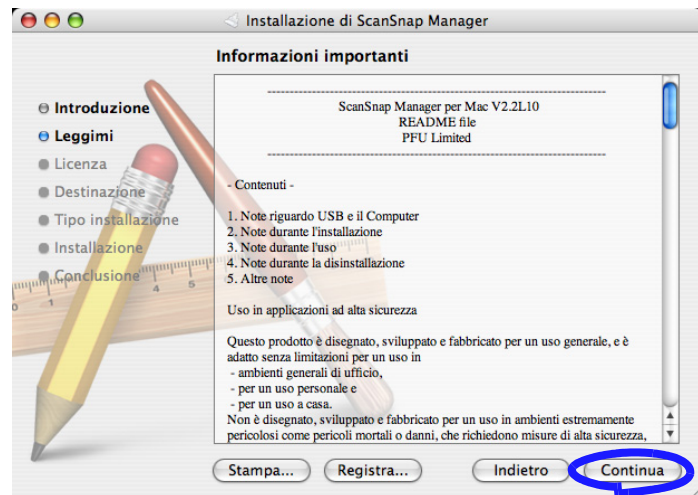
Installazione di ScanSnap Manager

Informazioni importanti

Introduzione
Leggimi
Licenza
Destinazione
Tipo installazione
Installazione
Conclusione

--------------------------------------------------------------------------------
ScanSnap Manager per Mac V2.2L10
README file
PFU Limited
--------------------------------------------------------------------------------

- Contenuti -

1. Note riguardo USB e il Computer
2. Note durante l'installazione
3. Note durante l'uso
4. Note durante la disinstallazione
5. Altre note

Uso in applicazioni ad alta sicurezza

Questo prodotto è disegnato, sviluppato e fabbricato per un uso generale, e è adatto senza limitazioni per un uso in
- ambienti generali di ufficio,
- per un uso personale e
- per un uso a casa.
Non è disegnato, sviluppato e fabbricato per un uso in ambienti estremamente pericolosi come pericoli mortali o danni, che richiedono misure di alta sicurezza,

Stampa... Registra... Indietro Continua